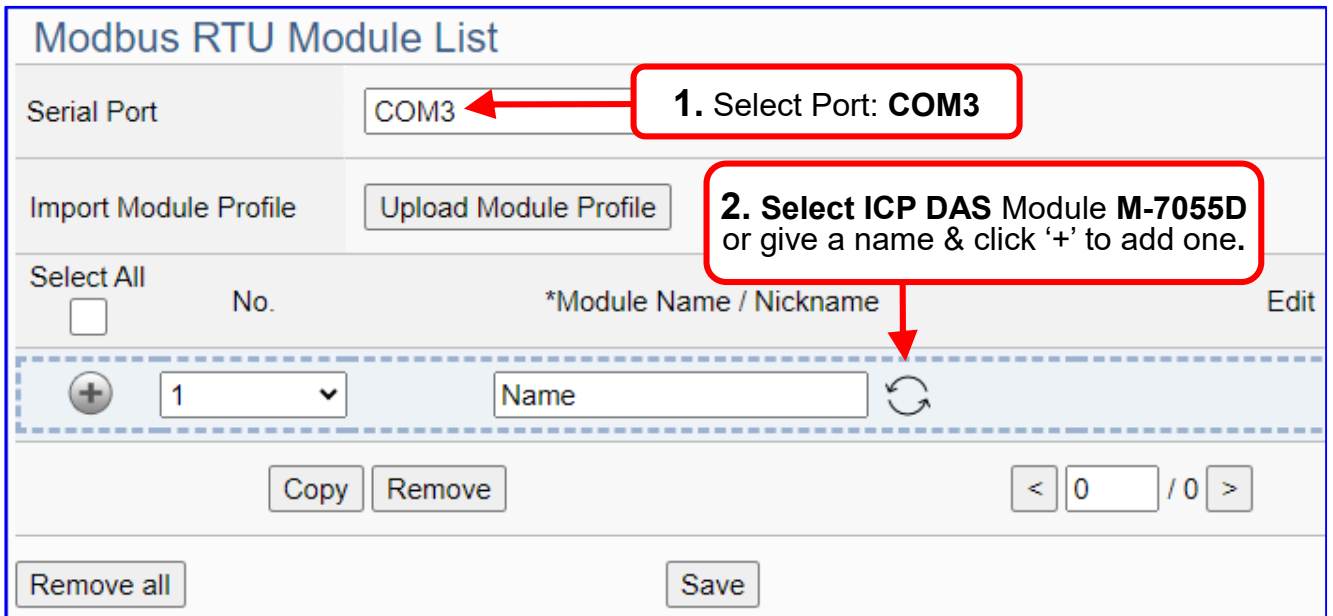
Modbus RTU Module List

Serial Port
COM3

1. Select Port: COM3

Import Module Profile
Upload Module Profile

2. Select ICP DAS Module M-7055D or give a name & click '+' to add one.

Select All
No.
*Module Name / Nickname
Edit

1
Name

Copy Remove
< 0 / 0 >

Remove all
Save